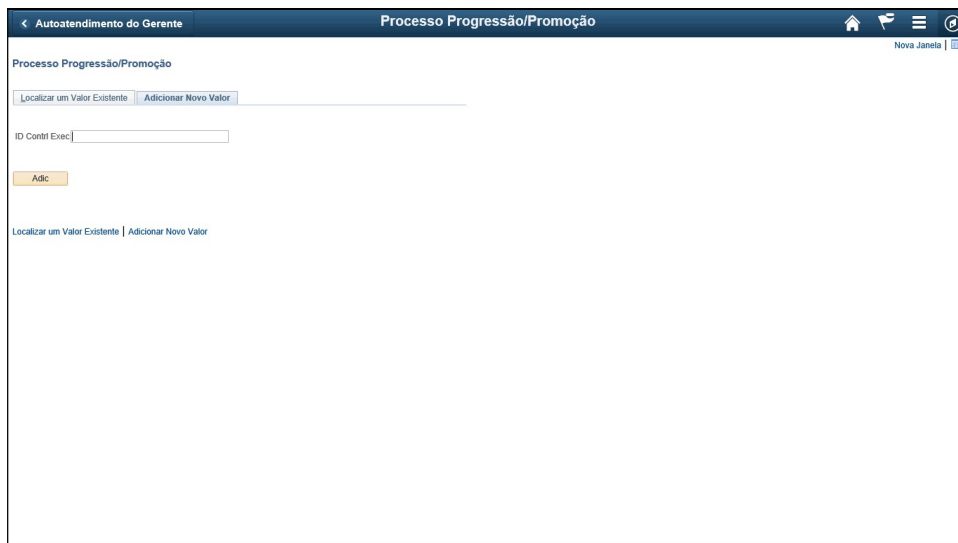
< Autoatendimento do Gerente

Processo Progressão/Promoção

Nova Janela |

Processo Progressão/Promoção

Localizar um Valor Existente | Adicionar Novo Valor

ID Contrl Exec

Adic

Localizar um Valor Existente | Adicionar Novo Valor